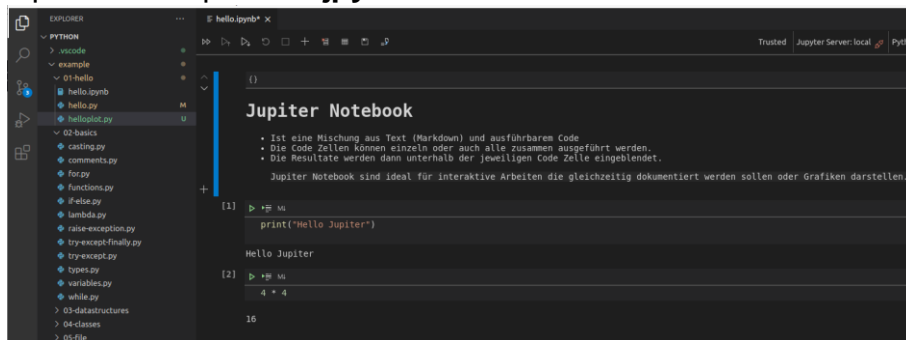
EXPLORER ···
PYTHON
> .vscode
∨ example
∨ 01-hello
hello.ipynb
hello.py M
helloplot.py U
∨ 02-basics
casting.py
comments.py
for.py
functions.py
if-else.py
lambda.py
raise-exception.py
try-except-finally.py
try-except.py
types.py
variables.py
while.py
> 03-datastructures
> 04-classes
> 05-file

hello.ipynb* ×

Trusted Jupyter Server: local Pyth

{}

Jupiter Notebook

• Ist eine Mischung aus Text (Markdown) und ausführbarem Code
• Die Code Zellen können einzeln oder auch alle zusammen ausgeführt werden.
• Die Resultate werden dann unterhalb der jeweiligen Code Zelle eingeblendet.

Jupiter Notebook sind ideal für interaktive Arbeiten die gleichzeitig dokumentiert werden sollen oder Grafiken darstellen.

[1] M↓
print("Hello Jupiter")

Hello Jupiter

[2] M↓
4 * 4

16